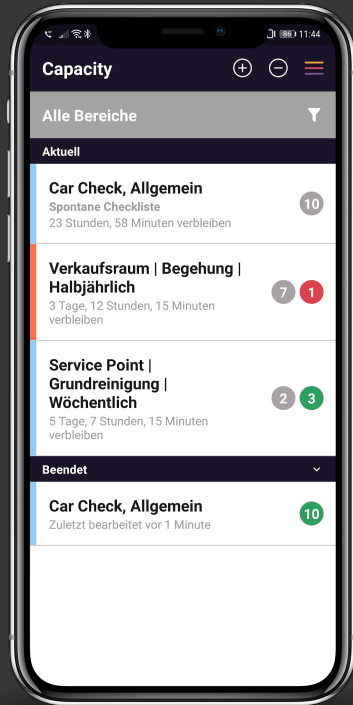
86 11:44

Capacity

Alle Bereiche

Aktuell

Car Check, Allgemein
Spontane Checkliste
23 Stunden, 58 Minuten verbleiben
10

Verkaufsraum | Begehung | Halbjährlich
3 Tage, 12 Stunden, 15 Minuten verbleiben
7 1

Service Point | Grundreinigung | Wöchentlich
5 Tage, 7 Stunden, 15 Minuten verbleiben
2 3

Beendet

Car Check, Allgemein
Zuletzt bearbeitet vor 1 Minute
10